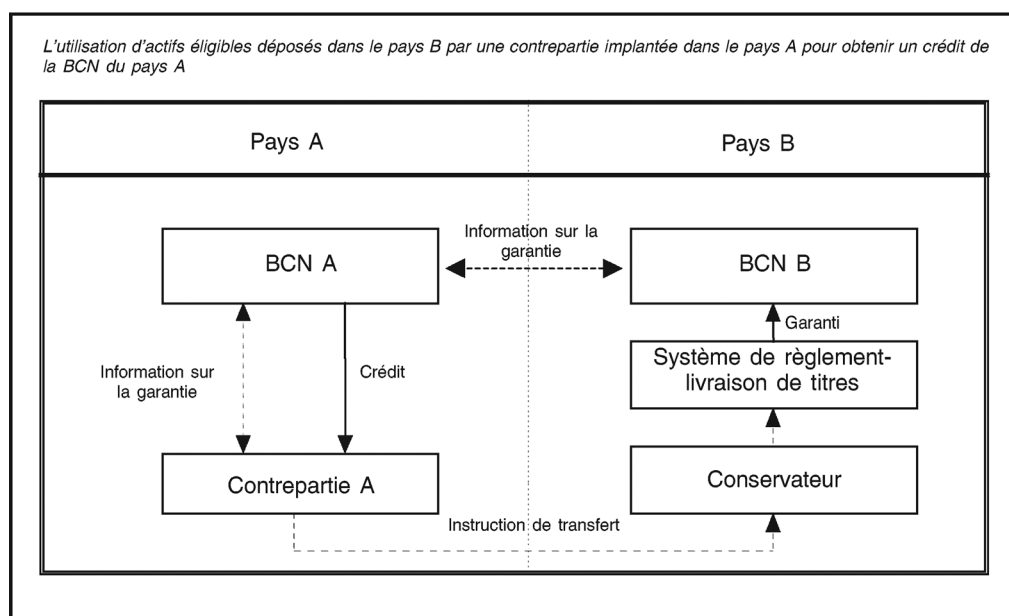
L'utilisation d'actifs éligibles déposés dans le pays B par une contrepartie implantée dans le pays A pour obtenir un crédit de la BCN du pays A

Pays A

Pays B

Information sur la garantie

BCN A

BCN B

Garanti

Information sur la garantie

Crédit

Système de règlement-livraison de titres

Contrepartie A

Conservateur

Instruction de transfert